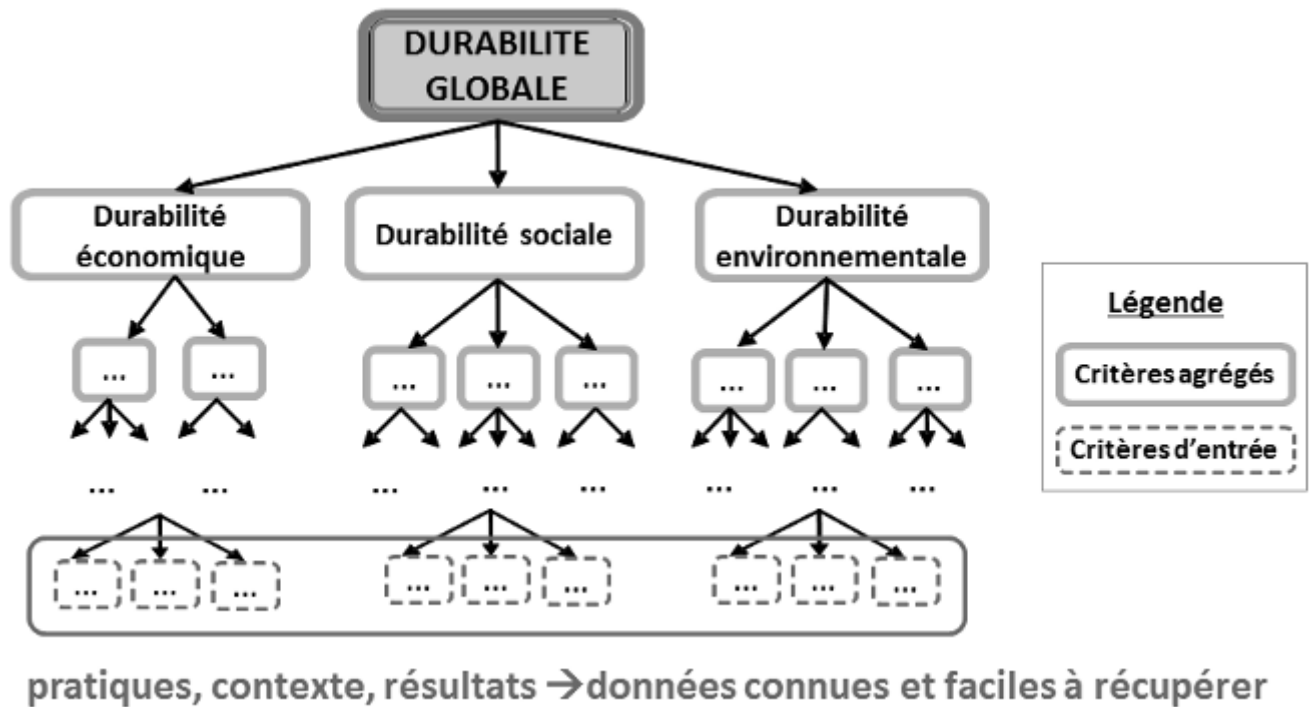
DURABILITE GLOBALE

Durabilité économique

Durabilité sociale

Durabilité environnementale

...
...
...
...
...
...
...
...

...
...
...
...
...
...
...
...

...
...
...
...
...
...
...
...
...

Légende

Critères agrégés

Critères d'entrée

pratiques, contexte, résultats → données connues et faciles à récupérer